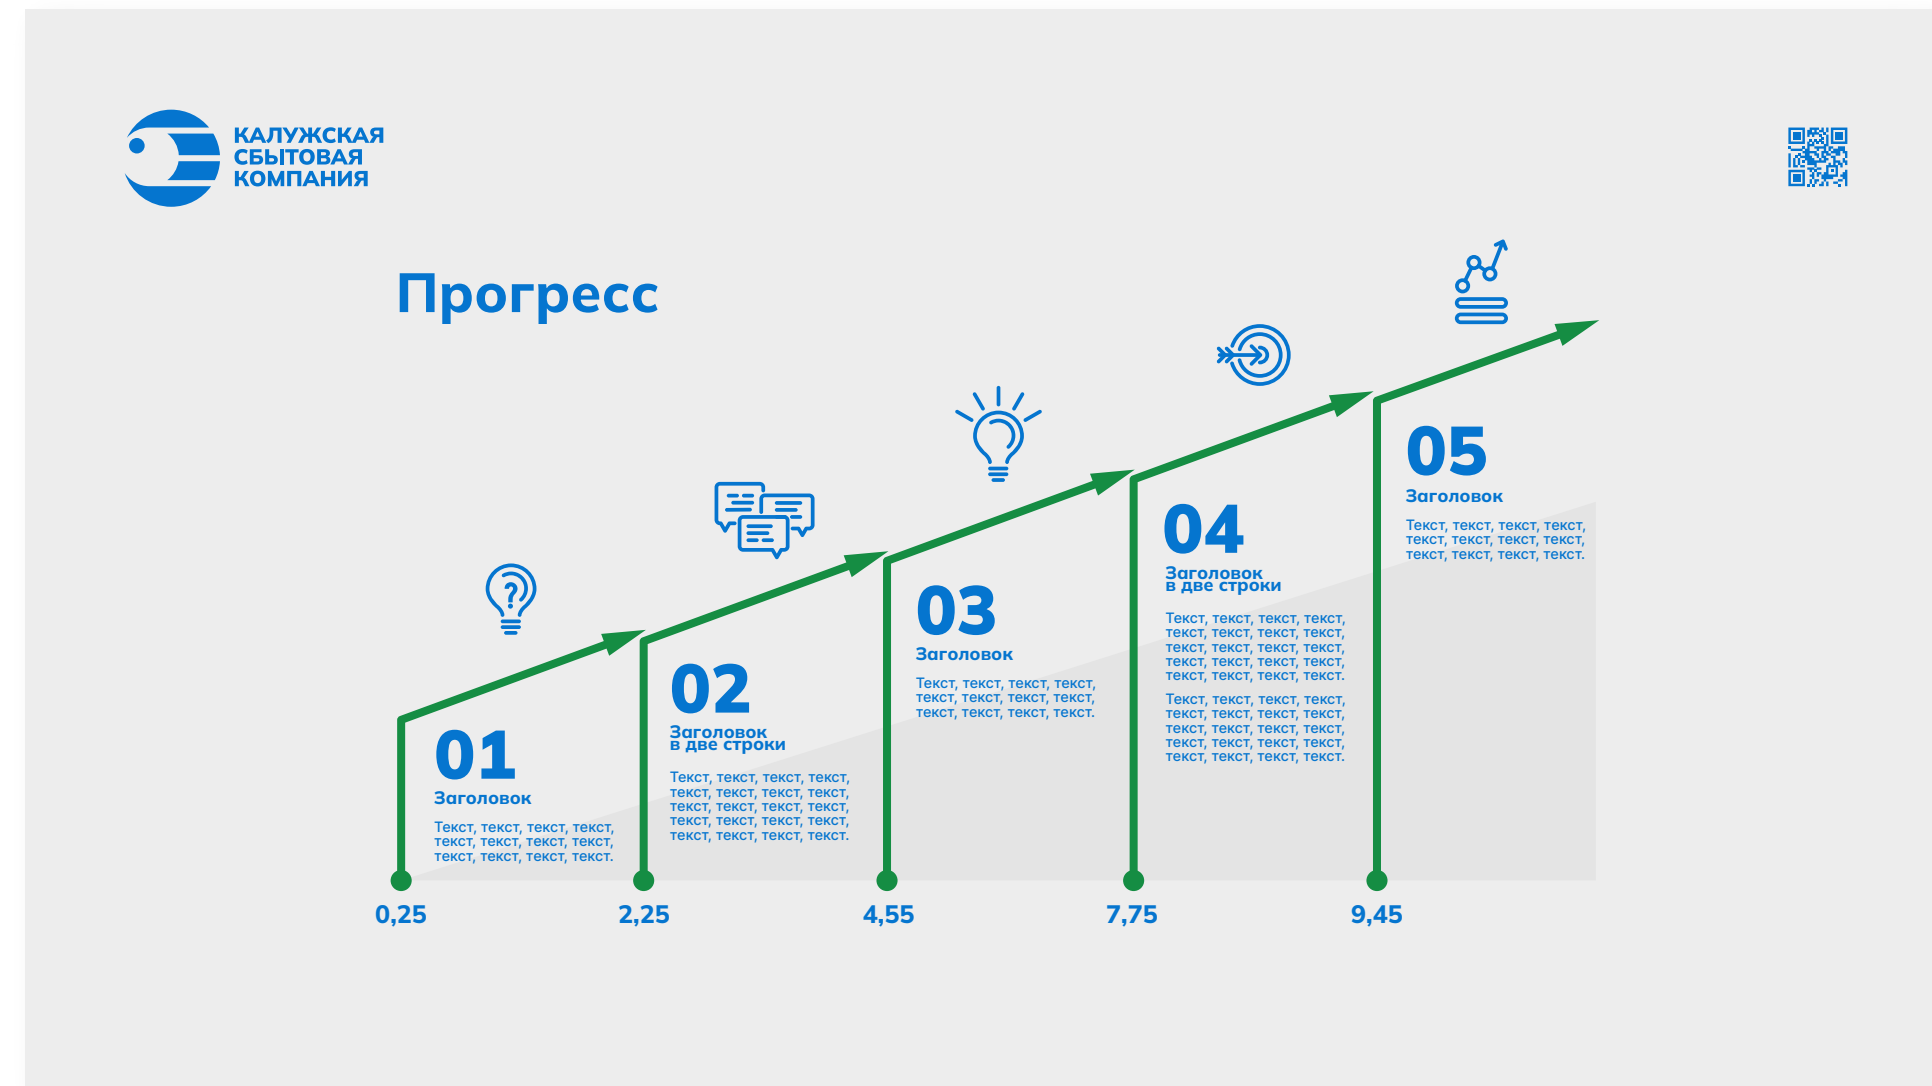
КАЛУЖСКАЯ СБЫТОВАЯ КОМПАНИЯ

Прогресс

01
Заголовок
Текст, текст, текст, текст, текст, текст, текст, текст, текст, текст, текст, текст.

02
Заголовок в две строки
Текст, текст, текст, текст, текст, текст, текст, текст, текст, текст, текст, текст, текст, текст, текст, текст, текст, текст, текст, текст.

03
Заголовок
Текст, текст, текст, текст, текст, текст, текст, текст, текст, текст, текст, текст.

04
Заголовок в две строки
Текст, текст, текст, текст, текст, текст, текст, текст, текст, текст, текст, текст, текст, текст, текст, текст, текст, текст, текст, текст.

Текст, текст, текст, текст, текст, текст, текст, текст, текст, текст, текст, текст, текст, текст, текст, текст, текст, текст, текст, текст.

05
Заголовок
Текст, текст, текст, текст, текст, текст, текст, текст, текст, текст, текст, текст.

0,25
2,25
4,55
7,75
9,45